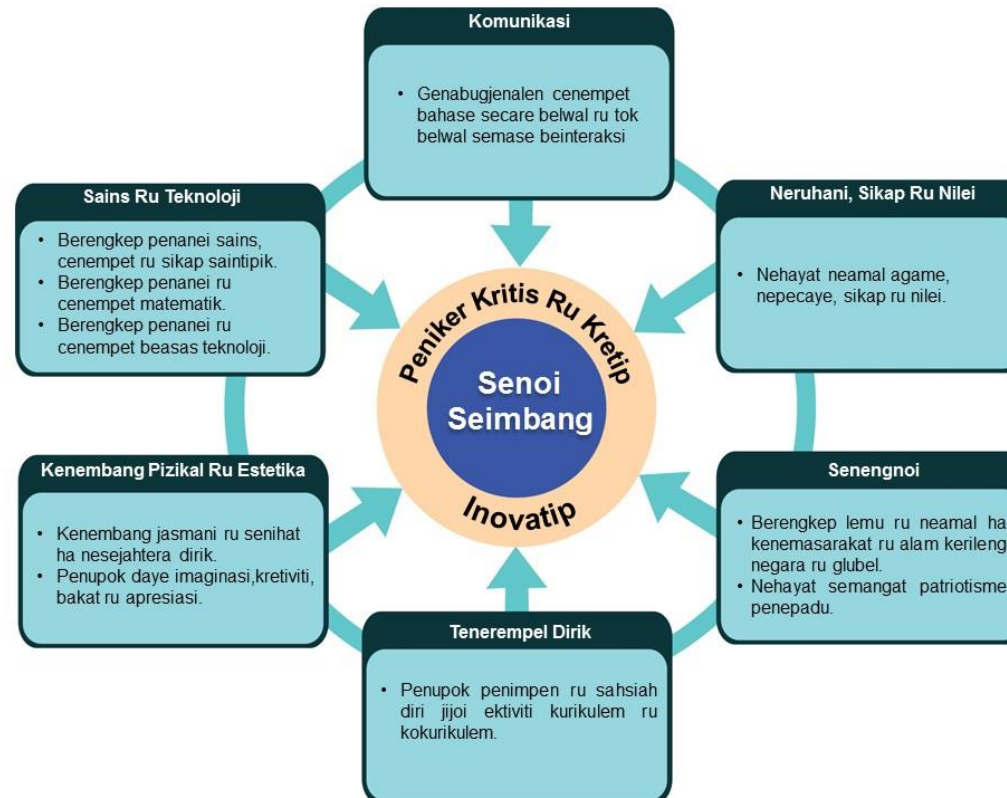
Komunikasi

• Genabugjenalen cenempet bahase secare belwal ru tok belwal semase beinteraksi

Sains Ru Teknoloji

• Berengkep penanei sains, cenempet ru sikap saintipik.
• Berengkep penanei ru cenempet matematik.
• Berengkep penanei ru cenempet beasas teknoloji.

Neruhani, Sikap Ru Nilei

• Nehayat neamal agame, nepecaye, sikap ru nilei.

Peniker Kritis Ru Kretip

Senoi Seimbang

Inovatip

Kenembang Pizikal Ru Estetika

• Kenembang jasmani ru senihat ha nesejahtera dirik.
• Penupok daye imaginasi,kretiviti, bakat ru apresiasi.

Senengnoi

• Berengkep lemu ru neamal ha kenemasarakat ru alam kerileng negara ru glubel.
• Nehayat semangat patriotisme penepadu.

Tenerempel Dirik

• Penupok penimpen ru sahsiah diri jijoi ektiviti kurikulem ru kokurikulem.